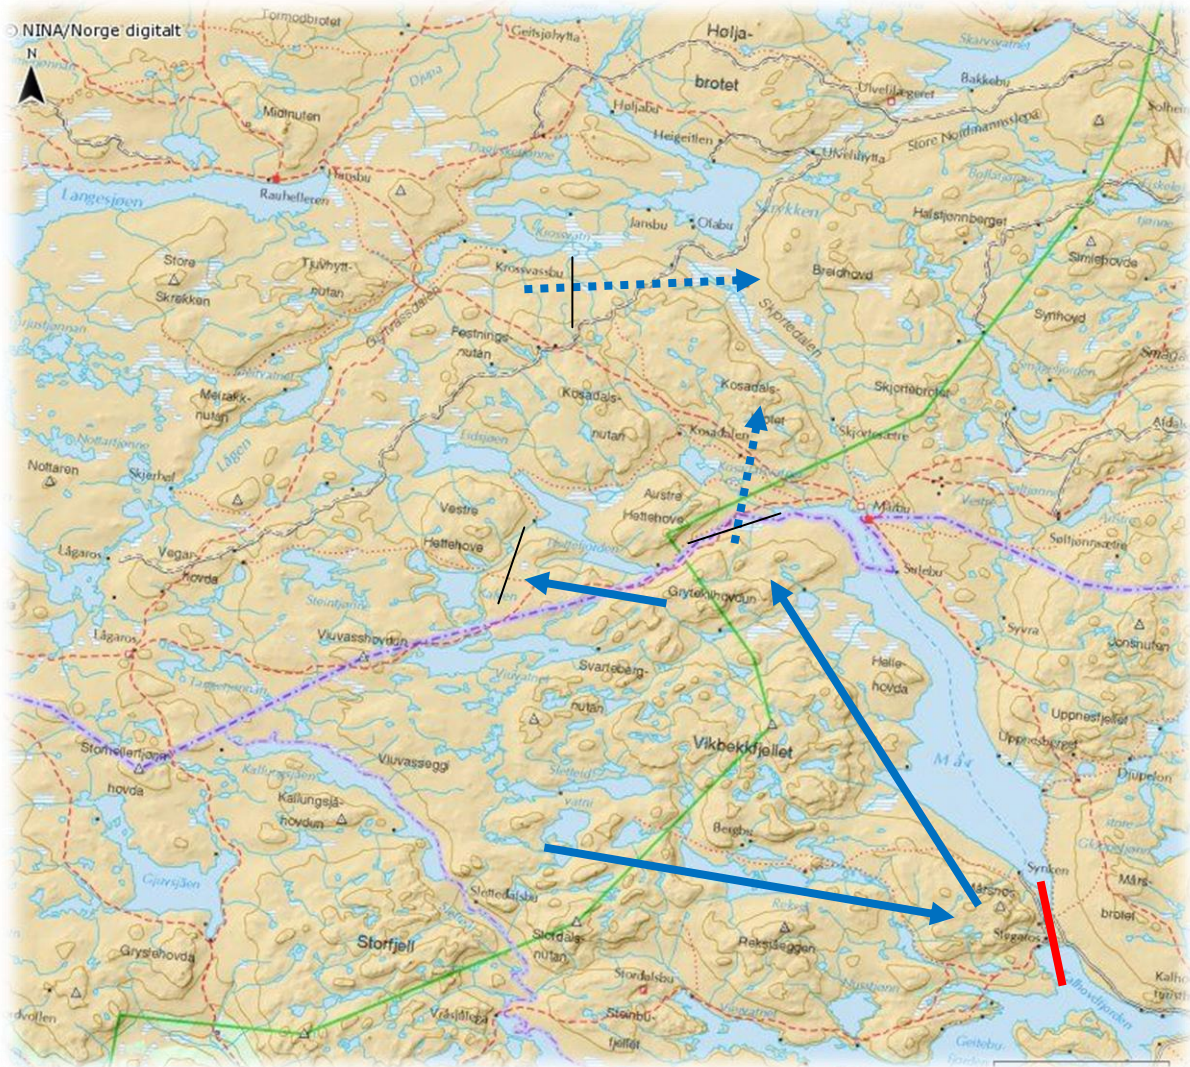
© NINA/Norge digitalt

N

Tormodbrotet
Geitsjøhytta
Hølja-
brotet
Skarvsvatnet
Bakkebu
Ulvefjellsgeret
Solheim
Midnuten
Høljabu
Heigeitlen
Store Nordmannsslepa
Ulvehytta
Rauhelleren
Hansbu
Langesjøen
Jansbu
Ofabu
Halstjønnberget
Krossvatn
Store
Skrekken
Tjuvhytt-
nutan
Krossvassbu
Breidhovd
Simlehovde
Skytedalen
Synhovd
Festnings-
nutan
Smådal
Meinakk-
nutan
Kosadals-
nutan
Kosadals-
brotet
Skjortebrotet
Kosadalen
Skjortesætre
Aldal
Nottaren
Skjerhel
Lågen
Eidsjøen
Austre
Hettehove
Mårbu
Vestre
Hettehove
Søltjonnsætre
Lågaros
Vegar-
hovda
Grytekollhovdun
Sælebu
Steintjønn
Kalven
Lågaros
Viuvasshovdun
Syvra
Jonsnuten
Svarteberg-
nutan
Helle-
hovda
Uppnesfjellet
Stormyrhovda
Vikbekkfjellet
Uppnesberget
Viuvassegi
M 44
Djupelon
Kallungsjå-
hovdun
Bergbu
Syriken
Mårsnos
Mårs-
brotet
Gjavsjøen
Slettedalsbu
Stegaros
Storfjell
Stordals-
nutan
Reksteeggen
Grystehovda
Stordalsbu
Kalho
Steinbu-
fjellet
Vråsjflota
Geitebu